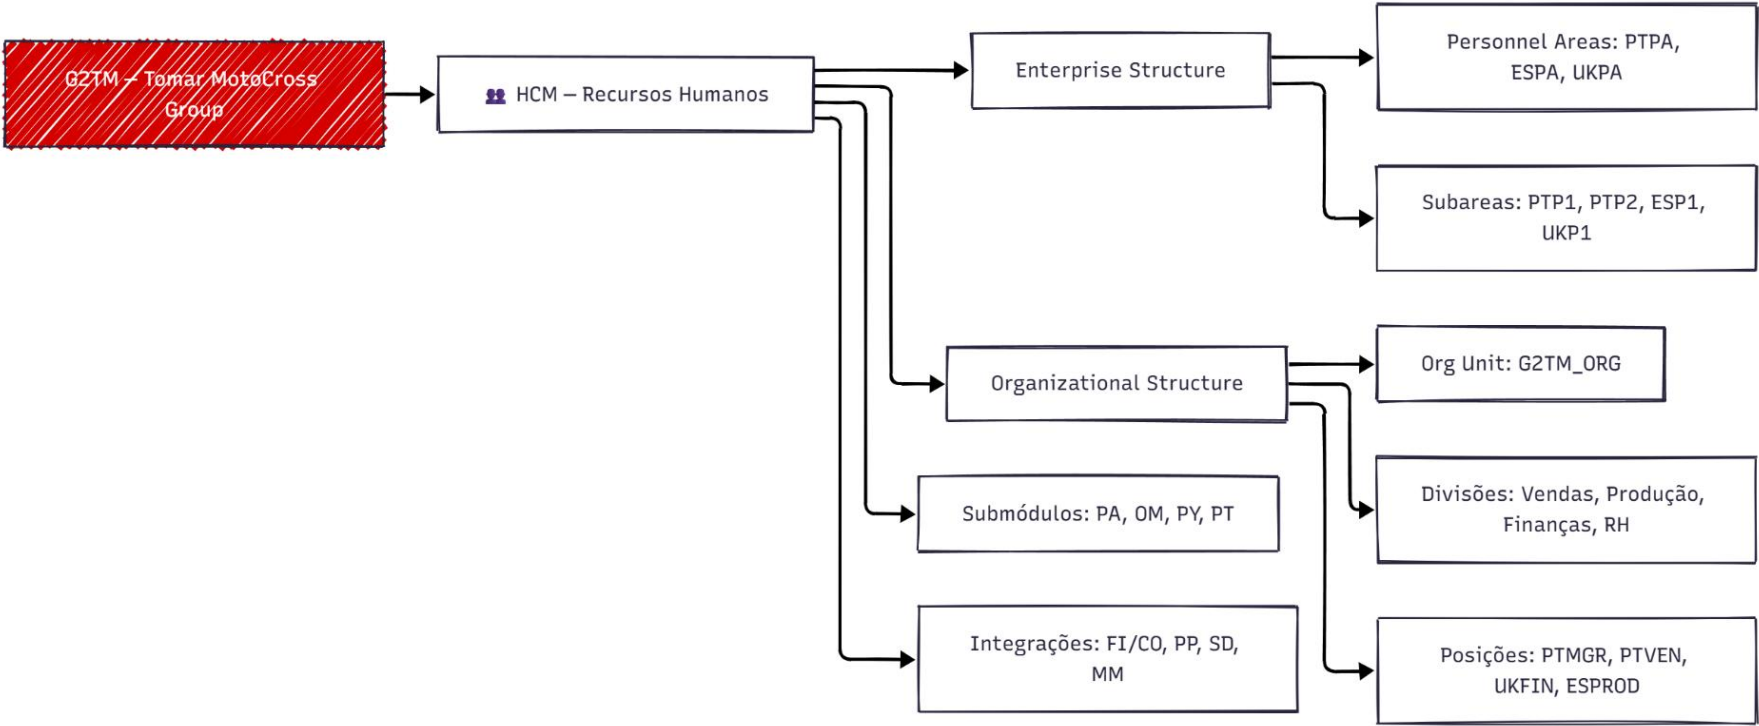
G2TM – Tomar MotoCross Group

HCM – Recursos Humanos

Enterprise Structure

Personnel Areas: PTPA, ESPA, UKPA

Subareas: PTP1, PTP2, ESP1, UKP1

Organizational Structure

Org Unit: G2TM_ORG

Divisões: Vendas, Produção, Finanças, RH

Posições: PTMGR, PTVEN, UKFIN, ESPROD

Submódulos: PA, OM, PY, PT

Integrações: FI/CO, PP, SD, MM